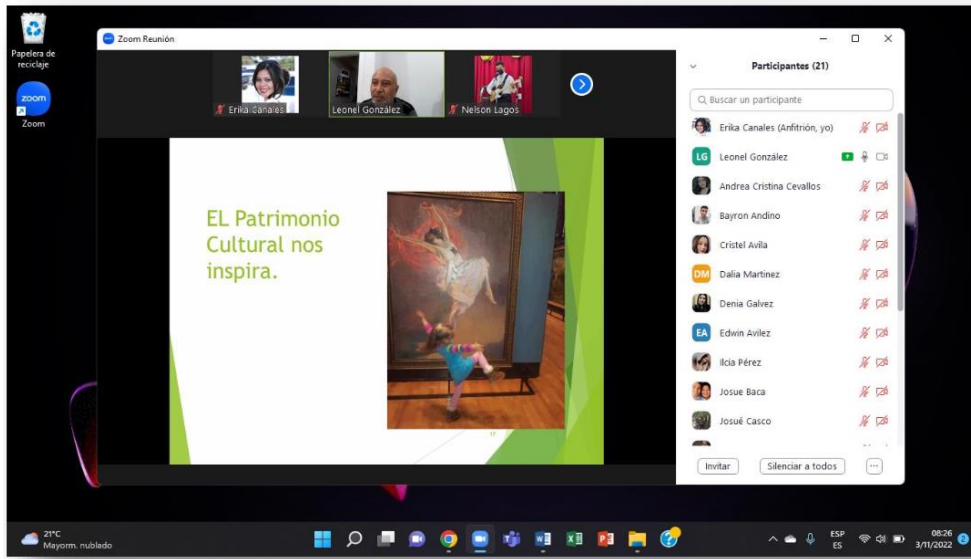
Papelera de reciclaje

zoom
Zoom

Zoom Reunión

Erika Canales
Leonel González
Nelson Lagos

EL Patrimonio Cultural nos inspira.

Participantes (21)

Buscar un participante

LG
DM
EA

Erika Canales (Anfitrión, yo)
Leonel González
Andrea Cristina Cevallos
Bayron Andino
Cristel Avila
Dalia Martinez
Denia Galvez
Edwin Avilez
Ilcia Pérez
Josue Baca
Josué Casco

Invitar
Silenciar a todos

21°C
Mayorm. nublado

ESP
ES

08:26
3/11/2022